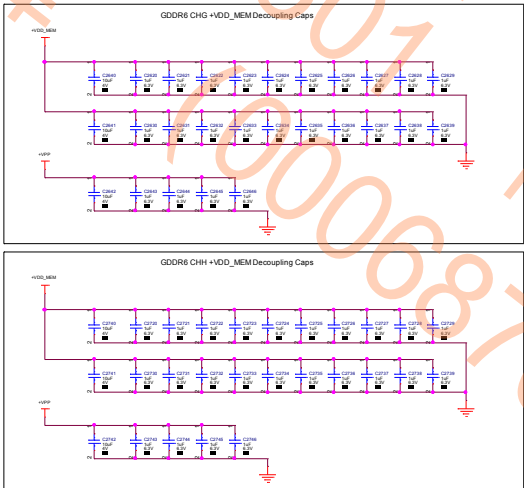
GDDR6 CHG +VDD_MEM Decoupling Caps

+VDD_MEM

C2640 10uF 4V
C2620 1uF 6.3V
C2621 1uF 6.3V
C2622 1uF 6.3V
C2623 1uF 6.3V
C2624 1uF 6.3V
C2625 1uF 6.3V
C2626 1uF 6.3V
C2627 1uF 6.3V
C2628 1uF 6.3V
C2629 1uF 6.3V

C2641 10uF 4V
C2630 1uF 6.3V
C2631 1uF 6.3V
C2632 1uF 6.3V
C2633 1uF 6.3V
C2634 1uF 6.3V
C2635 1uF 6.3V
C2636 1uF 6.3V
C2637 1uF 6.3V
C2638 1uF 6.3V
C2639 1uF 6.3V

+VPP

C2642 10uF 4V
C2643 1uF 6.3V
C2644 1uF 6.3V
C2645 1uF 6.3V
C2646 1uF 6.3V

GDDR6 CHH +VDD_MEM Decoupling Caps

+VDD_MEM

C2740 10uF 4V
C2720 1uF 6.3V
C2721 1uF 6.3V
C2722 1uF 6.3V
C2723 1uF 6.3V
C2724 1uF 6.3V
C2725 1uF 6.3V
C2726 1uF 6.3V
C2727 1uF 6.3V
C2728 1uF 6.3V
C2729 1uF 6.3V

C2741 10uF 4V
C2730 1uF 6.3V
C2731 1uF 6.3V
C2732 1uF 6.3V
C2733 1uF 6.3V
C2734 1uF 6.3V
C2735 1uF 6.3V
C2736 1uF 6.3V
C2737 1uF 6.3V
C2738 1uF 6.3V
C2739 1uF 6.3V

+VPP

C2742 10uF 4V
C2743 1uF 6.3V
C2744 1uF 6.3V
C2745 1uF 6.3V
C2746 1uF 6.3V

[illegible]